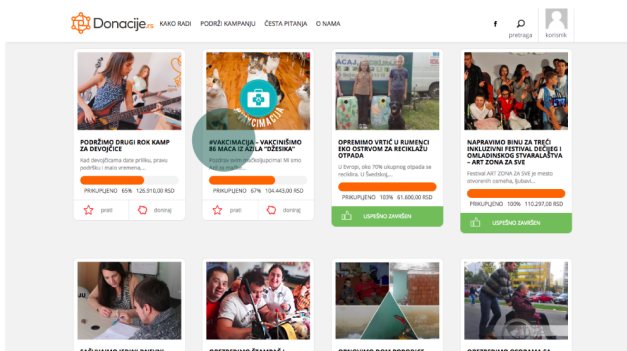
Donacije.rs KAKO RADI PODRŽI KAMPANJU ČESTA PITANJA O NAMA

f pretraga korisnik

PODRŽIMO DRUGI ROK KAMP ZA DEVOJČICE

Kad devojčicama date priliku, pravu podršku i malo vremena...

PRIKUPLJENO 65% 126.910,00 RSD

prati doniraj

#VAKCIMACIJA - VAKCINIŠIMO 86 MAČA IZ AZILA "DŽESIKA"

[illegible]

PRIKUPLJENO 67% 104.443,00 RSD

prati doniraj

OPREMIMO VRTIĆ U RUMENCI EKO OSTRVOM ZA RECIKLAŽU OTPADA

U Evropi, oko 70% ukupnog otpada se reciklira. U Švedskoj...

PRIKUPLJENO 103% 61.606,00 RSD

USPEŠNO ZAVRŠEN

NAPRAVIMO BINU ZA TREĆI INKLUZIVNI FESTIVAL DEČIJEG I OMLADINSKOG STVARALAŠTVA - ART ZONA ZA SVE

Festival ART ZONA ZA SVE je mesto stvaranih osmeha, ljubavi...

PRIKUPLJENO 100% 110.297,00 RSD

USPEŠNO ZAVRŠEN